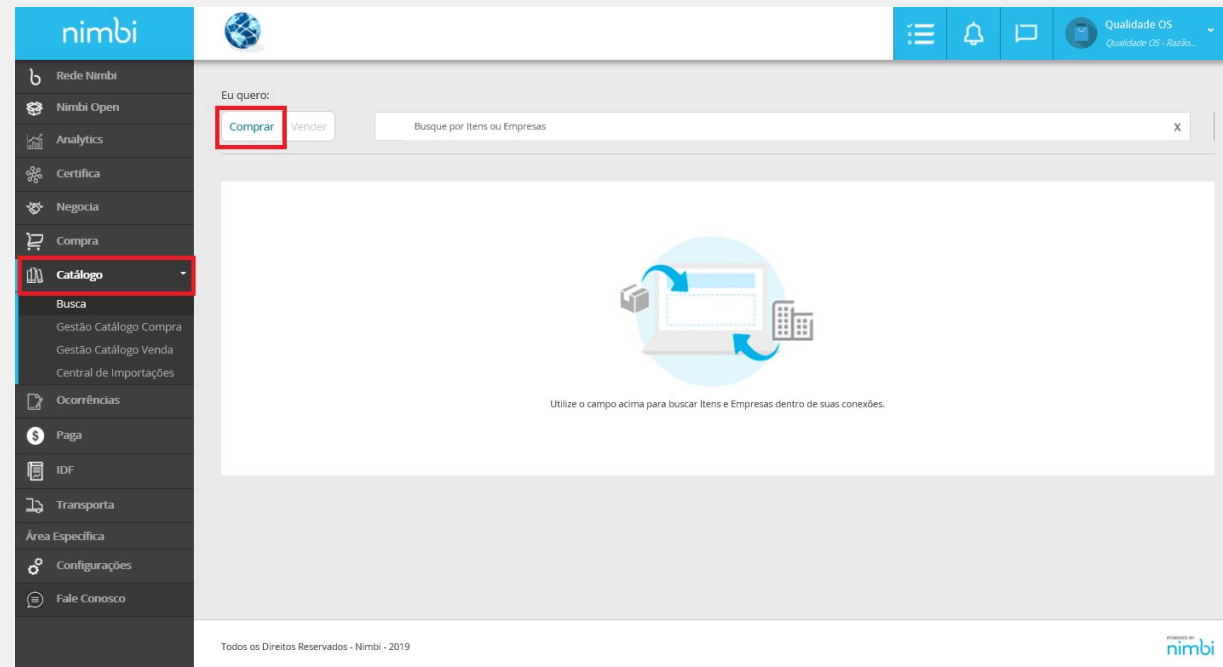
nimbi

Qualidade OS
Qualidade OS - Razão...

Rede Nimbi
Nimbi Open
Analytics
Certifica
Negocia
Compra
Catálogo
Busca
Gestão Catálogo Compra
Gestão Catálogo Venda
Central de Importações
Ocorrências
Paga
IDF
Transporta
Área Específica
Configurações
Fale Conosco

Eu quero:
Comprar
Vender
Busque por Itens ou Empresas
X

Utilize o campo acima para buscar Itens e Empresas dentro de suas conexões.

Todos os Direitos Reservados - Nimbi - 2019

POWERED BY
nimbi